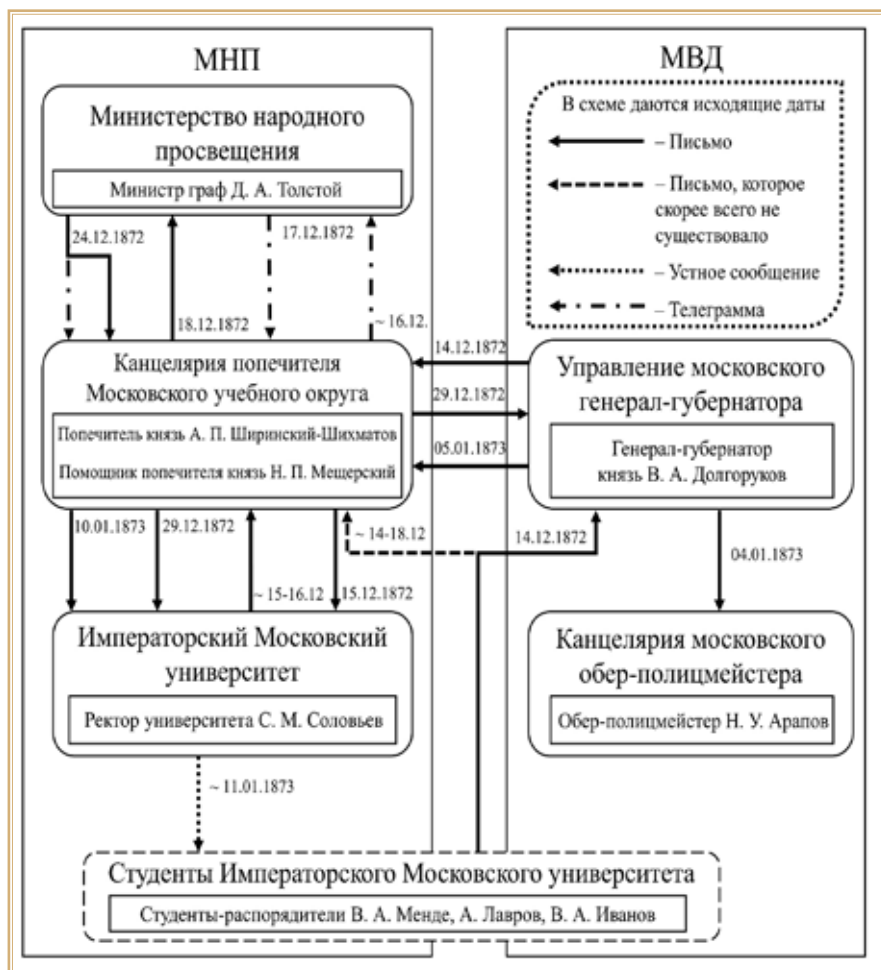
МНП

МВД

Министерство народного просвещения

Министр граф Д. А. Толстой

В схеме даются исходящие даты

– Письмо

– Письмо, которое скорее всего не существовало

– Устное сообщение

– Телеграмма

24.12.1872

18.12.1872

17.12.1872

~ 16.12.

14.12.1872

29.12.1872

05.01.1873

Канцелярия попечителя Московского учебного округа

Попечитель князь А. П. Ширинский-Шихматов

Помощник попечителя князь Н. П. Мещерский

Управление московского генерал-губернатора

Генерал-губернатор князь В. А. Долгоруков

10.01.1873

29.12.1872

~ 15-16.12

15.12.1872

~ 14-18.12

14.12.1872

04.01.1873

Императорский Московский университет

Ректор университета С. М. Соловьев

Канцелярия московского обер-полицмейстера

Обер-полицмейстер Н. У. Арапов

~ 11.01.1873

Студенты Императорского Московского университета

Студенты-распорядители В. А. Менде, А. Лавров, В. А. Иванов